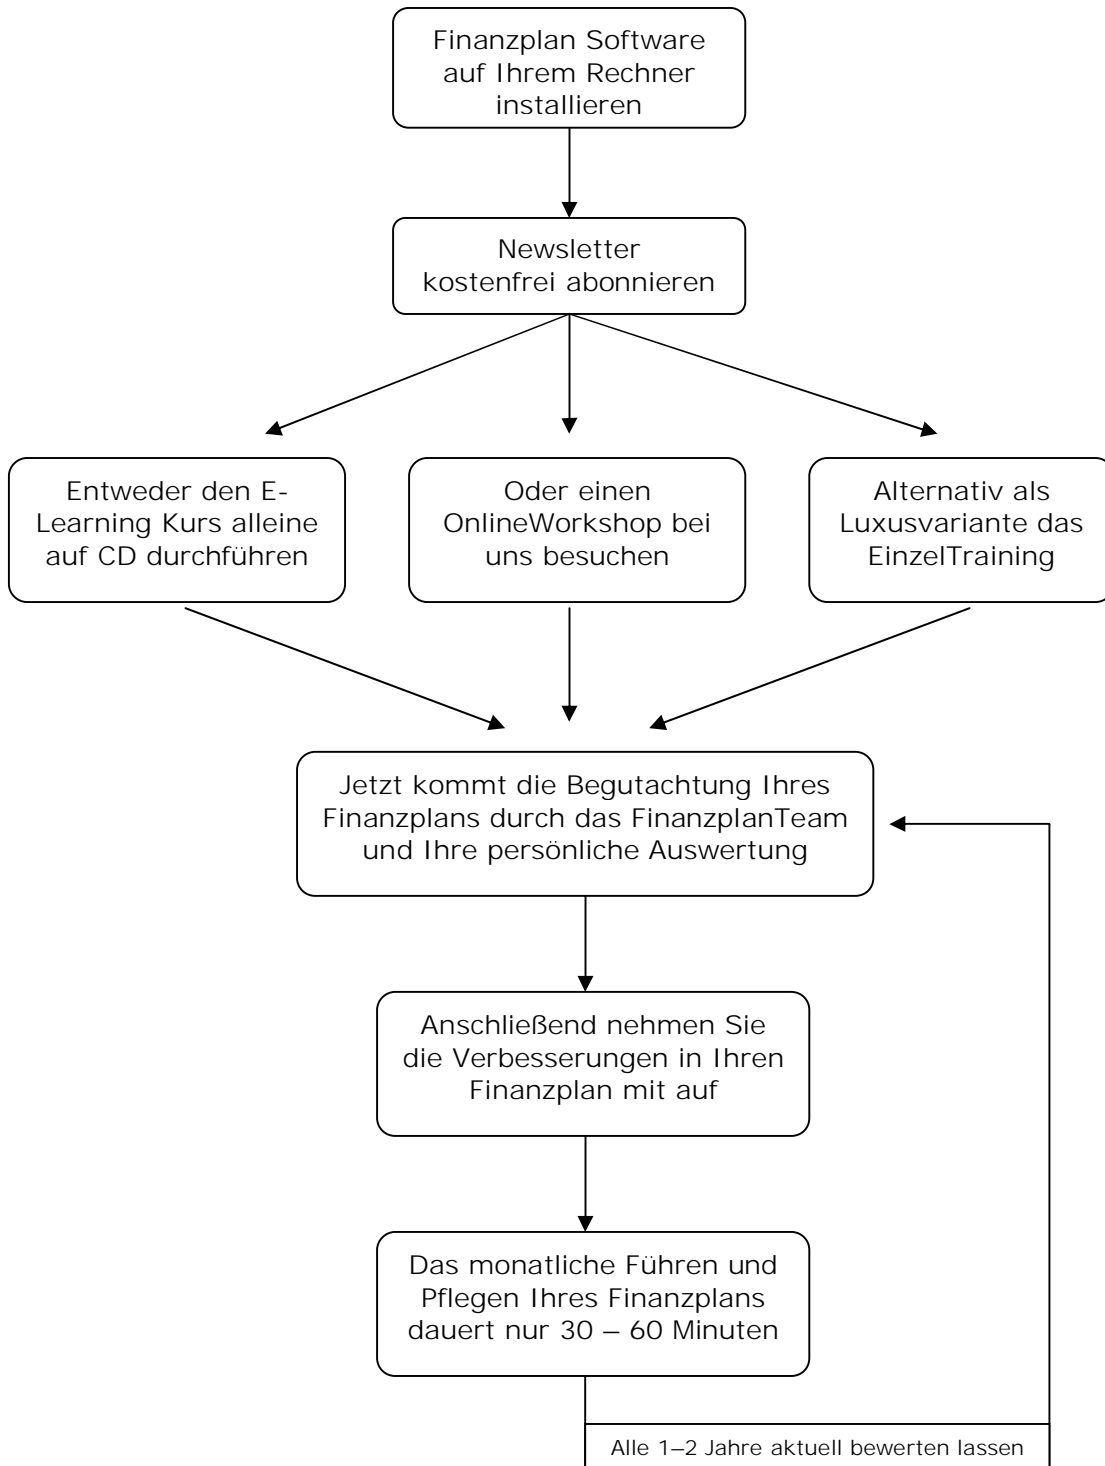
Finanzplan Software auf Ihrem Rechner installieren

Newsletter kostenfrei abonnieren

Entweder den E-Learning Kurs alleine auf CD durchführen

Oder einen OnlineWorkshop bei uns besuchen

Alternativ als Luxusvariante das EinzelTraining

Jetzt kommt die Begutachtung Ihres Finanzplans durch das FinanzplanTeam und Ihre persönliche Auswertung

Anschließend nehmen Sie die Verbesserungen in Ihren Finanzplan mit auf

Das monatliche Führen und Pflegen Ihres Finanzplans dauert nur 30 – 60 Minuten

Alle 1–2 Jahre aktuell bewerten lassen